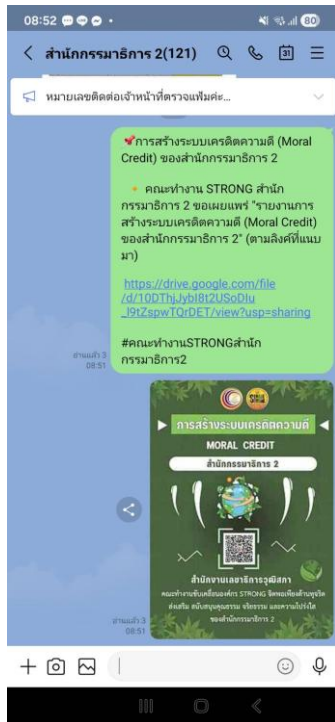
08:52

สำนักกรรมาธิการ 2(121)

หมายเลขติดต่อเจ้าหน้าที่ตรวจแฟ้มศ...

✔การสร้างระบบเครดิตความดี (Moral Credit) ของสำนักกรรมาธิการ 2

🔸 คณะทำงาน STRONG สำนักกรรมาธิการ 2 ขอเผยแพร่ "รายงานการสร้างระบบเครดิตความดี (Moral Credit) ของสำนักกรรมาธิการ 2" (ตามลิงค์ที่แนบมา)

https://drive.google.com/file/d/10DThjJybl8t2USoDlu_l9tZspwTQrDET/view?usp=sharing

#คณะทำงานSTRONGสำนักกรรมาธิการ2

อ่านแล้ว 3
08:51

การสร้างระบบเครดิตความดี
MORAL CREDIT
สำนักกรรมาธิการ 2

สำนักงานเลขาธิการวุฒิสภา
คณะทำงานขับเคลื่อนองค์กร STRONG จิตพอเพียงต้านทุจริต ส่งเสริม สนับสนุนคุณธรรม จริยธรรม และความโปร่งใส ของสำนักกรรมาธิการ 2

อ่านแล้ว 3
08:51